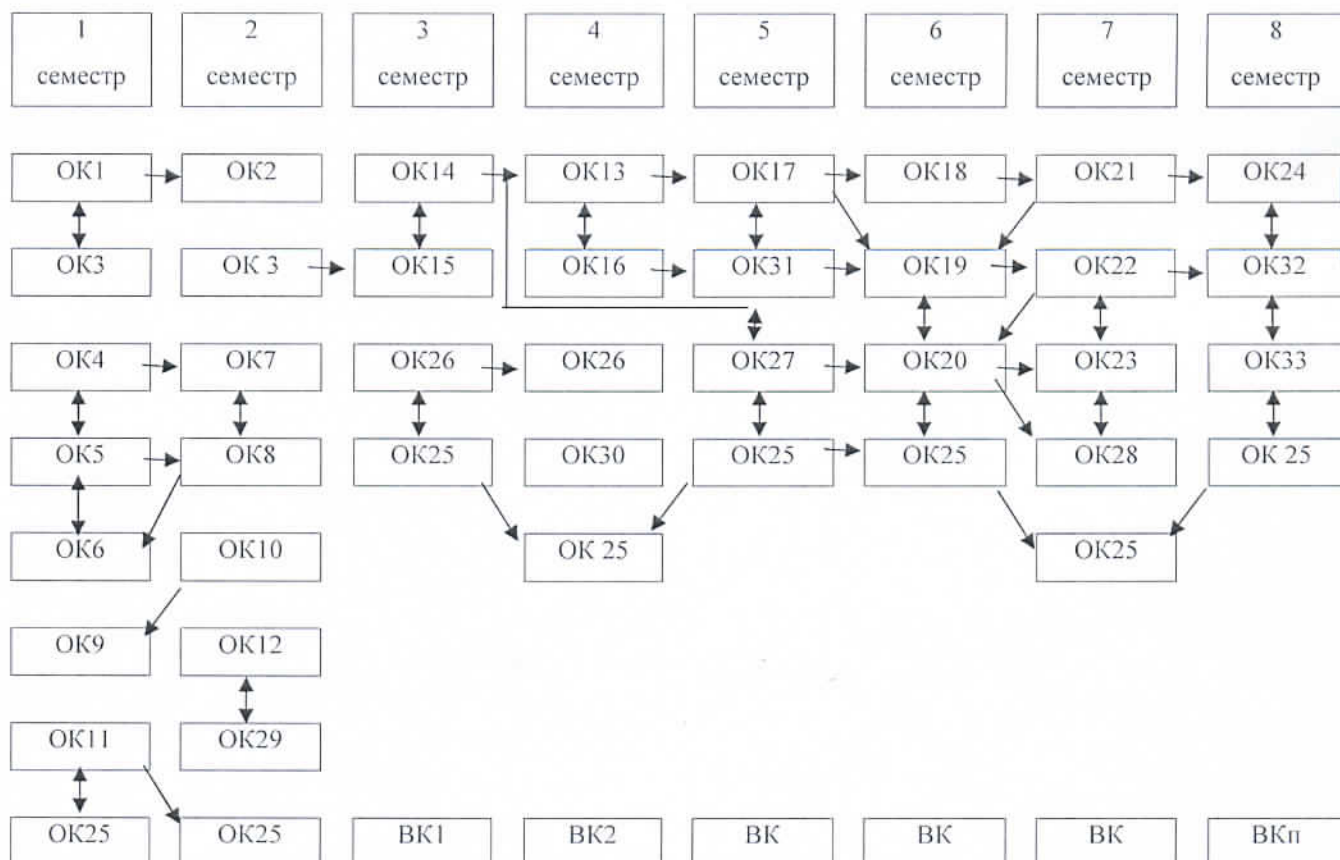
1 семестр

2 семестр

3 семестр

4 семестр

5 семестр

6 семестр

7 семестр

8 семестр

ОК1 ОК2 ОК14 ОК13 ОК17 ОК18 ОК21 ОК24

ОК3 ОК 3 ОК15 ОК16 ОК31 ОК19 ОК22 ОК32

ОК4 ОК7 ОК26 ОК26 ОК27 ОК20 ОК23 ОК33

ОК5 ОК8 ОК25 ОК30 ОК25 ОК25 ОК28 ОК 25

ОК6 ОК10 ОК 25 ОК25

ОК9 ОК12

ОК11 ОК29

ОК25 ОК25 ВК1 ВК2 ВК ВК ВК ВКп